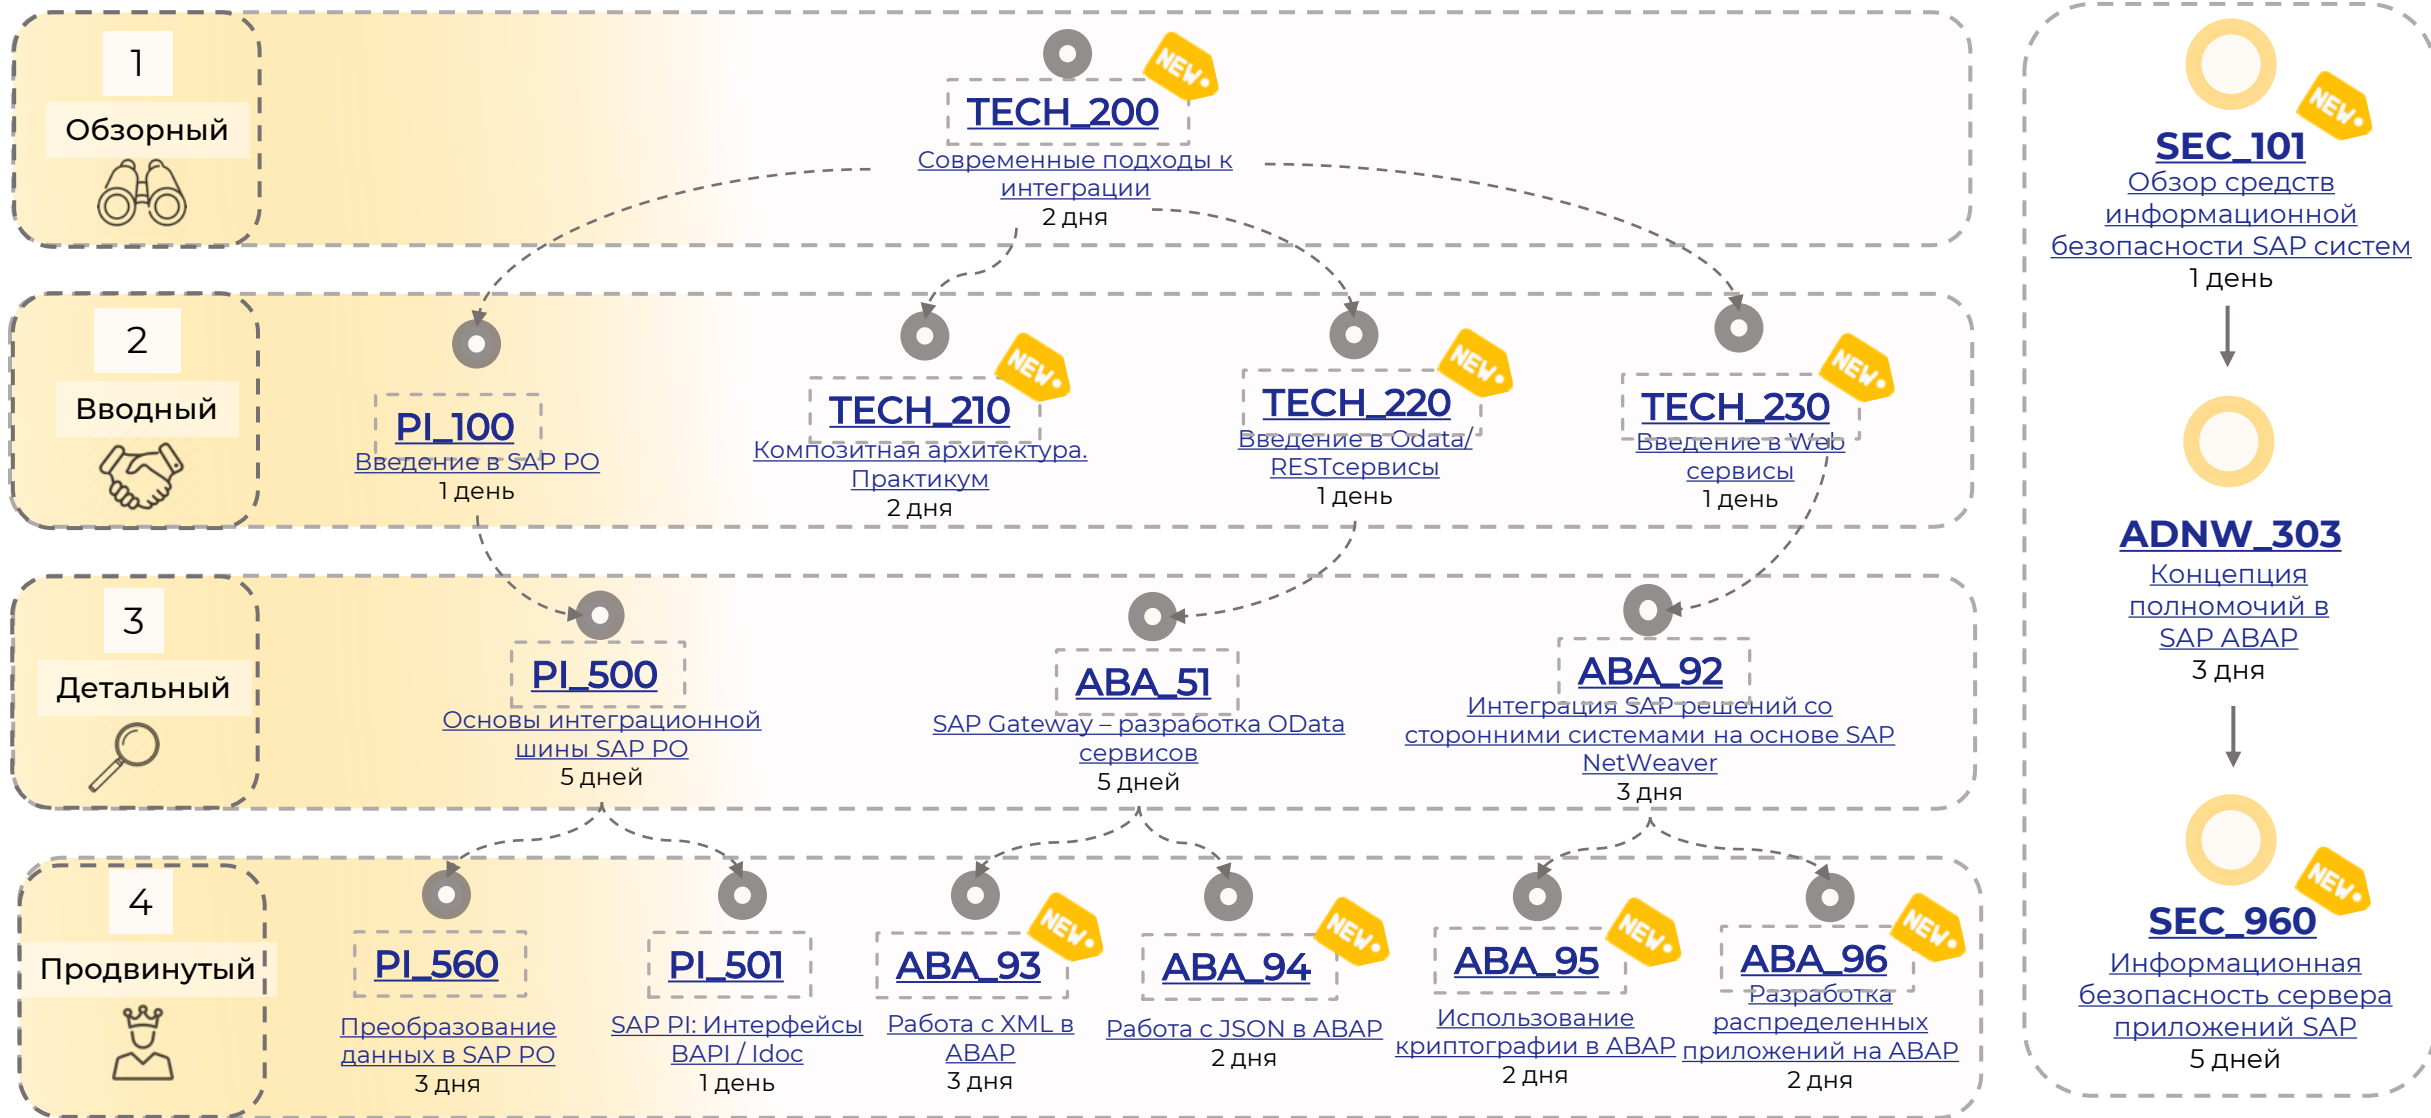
1
Обзорный

TECH_200
Современные подходы к интеграции
2 дня

2
Вводный

PI_100
Введение в SAP PO
1 день

TECH_210
Композитная архитектура. Практикум
2 дня

TECH_220
Введение в Odata/ RESTсервисы
1 день

TECH_230
Введение в Web сервисы
1 день

3
Детальный

PI_500
Основы интеграционной шины SAP PO
5 дней

ABA_51
SAP Gateway – разработка OData сервисов
5 дней

ABA_92
Интеграция SAP решений со сторонними системами на основе SAP NetWeaver
3 дня

4
Продвинутый

PI_560
Преобразование данных в SAP PO
3 дня

PI_501
SAP PI: Интерфейсы BAPI / Idoc
1 день

ABA_93
Работа с XML в ABAP
3 дня

ABA_94
Работа с JSON в ABAP
2 дня

ABA_95
Использование криптографии в ABAP
2 дня

ABA_96
Разработка распределенных приложений на ABAP
2 дня

SEC_101
Обзор средств информационной безопасности SAP систем
1 день

ADNW_303
Концепция полномочий в SAP ABAP
3 дня

SEC_960
Информационная безопасность сервера приложений SAP
5 дней

NEW